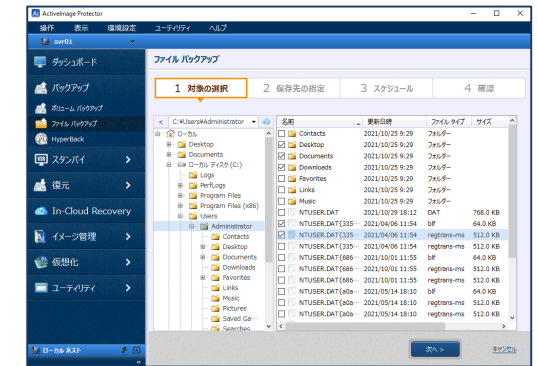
ActiveImage Protector

操作 表示 環境設定 ユーティリティ ヘルプ

svr01

ダッシュボード

バックアップ

ボリューム バックアップ

ファイル バックアップ

HyperBack

スタンバイ

復元

In-Cloud Recovery

イメージ管理

仮想化

ユーティリティ

ローカル ホスト

ファイル バックアップ

1 対象の選択 2 保存先の指定 3 スケジュール 4 確認

C:¥Users¥Administrator

ローカル
Desktop
Documents
ローカル ディスク (C:)
Logs
PerfLogs
Program Files
Program Files (x86)
Users
Administrator
Contacts
Desktop
Documents
Downloads
Favorites
Links
Music
Pictures
Saved Ga...
Searches

| 名前 | 更新日時 | ファイル タイプ | サイズ |
|---|---|---|---|
| Contacts | 2021/10/25 9:29 | フォルダー | |
| Desktop | 2021/10/25 9:29 | フォルダー | |
| Documents | 2021/10/25 9:29 | フォルダー | |
| Downloads | 2021/10/25 9:29 | フォルダー | |
| Favorites | 2021/10/25 9:29 | フォルダー | |
| Links | 2021/10/25 9:29 | フォルダー | |
| Music | 2021/10/25 9:29 | フォルダー | |
| NTUSER.DAT | 2021/10/29 18:12 | DAT | 768.0 KB |
| NTUSER.DAT{335... | 2021/04/06 11:54 | blf | 64.0 KB |
| NTUSER.DAT{335... | 2021/04/06 11:54 | regtrans-ms | 512.0 KB |
| NTUSER.DAT{335... | 2021/04/06 11:54 | regtrans-ms | 512.0 KB |
| NTUSER.DAT{686... | 2021/10/01 11:55 | blf | 64.0 KB |
| NTUSER.DAT{686... | 2021/10/01 11:55 | regtrans-ms | 512.0 KB |
| NTUSER.DAT{686... | 2021/10/01 11:55 | regtrans-ms | 512.0 KB |
| NTUSER.DAT{a0a... | 2021/05/14 18:10 | blf | 64.0 KB |
| NTUSER.DAT{a0a... | 2021/05/14 18:10 | regtrans-ms | 512.0 KB |
| NTUSER.DAT{a0a... | 2021/05/14 18:10 | regtrans-ms | 512.0 KB |

次へ >

キャンセル